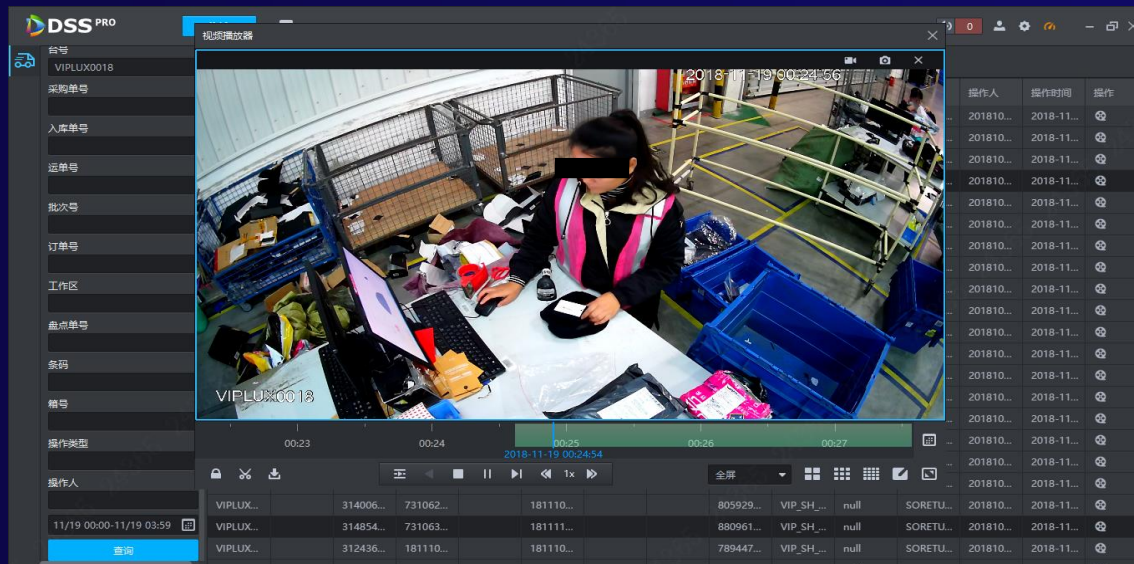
DSS PRO

0

台号
VIPLUX0018
采购单号
入库单号
运单号
批次号
订单号
工作区
盘点单号
条码
箱号
操作类型
操作人
11/19 00:00-11/19 03:59
查询

视频播放器

2018-11-19 00:24:56
VIPLUX0018

00:23
00:24
00:25
00:26
00:27
2018-11-19 00:24:54

1x
全屏

| 操作人 | 操作时间 | 操作 |
|---|---|---|
| 201810... | 2018-11... | |
| 201810... | 2018-11... | |
| 201810... | 2018-11... | |
| 201810... | 2018-11... | |
| 201810... | 2018-11... | |
| 201810... | 2018-11... | |
| 201810... | 2018-11... | |
| 201810... | 2018-11... | |
| 201810... | 2018-11... | |
| 201810... | 2018-11... | |
| 201810... | 2018-11... | |
| 201810... | 2018-11... | |
| 201810... | 2018-11... | |
| 201810... | 2018-11... | |
| 201810... | 2018-11... | |
| 201810... | 2018-11... | |
| 201810... | 2018-11... | |
| 201810... | 2018-11... | |
| 201810... | 2018-11... | |
| 201810... | 2018-11... | |
| 201810... | 2018-11... | |
| 201810... | 2018-11... | |

| | | | | | | | | | |
|---|---|---|---|---|---|---|---|---|---|
| VIPLUX... | 314006... | 731062... | 181110... | 805929... | VIP_SH_... | null | SORETU... | 201810... | 2018-11... |
| VIPLUX... | 314854... | 731063... | 181111... | 880961... | VIP_SH_... | null | SORETU... | 201810... | 2018-11... |
| VIPLUX... | 312436... | 181110... | 181110... | 789447... | VIP_SH_... | null | SORETU... | 201810... | 2018-11... |